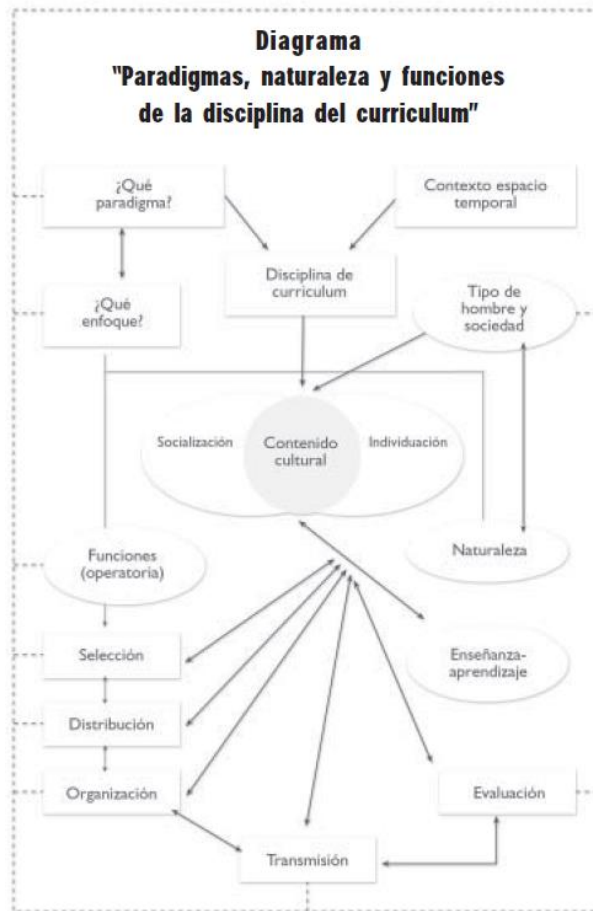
Diagrama
"Paradigmas, naturaleza y funciones de la disciplina del curriculum"

¿Qué paradigma?

Contexto espacio temporal

Disciplina de curriculum

¿Qué enfoque?

Tipo de hombre y sociedad

Socialización

Contenido cultural

Individuación

Funciones (operatoria)

Naturaleza

Selección

Enseñanza-aprendizaje

Distribución

Organización

Evaluación

Transmisión